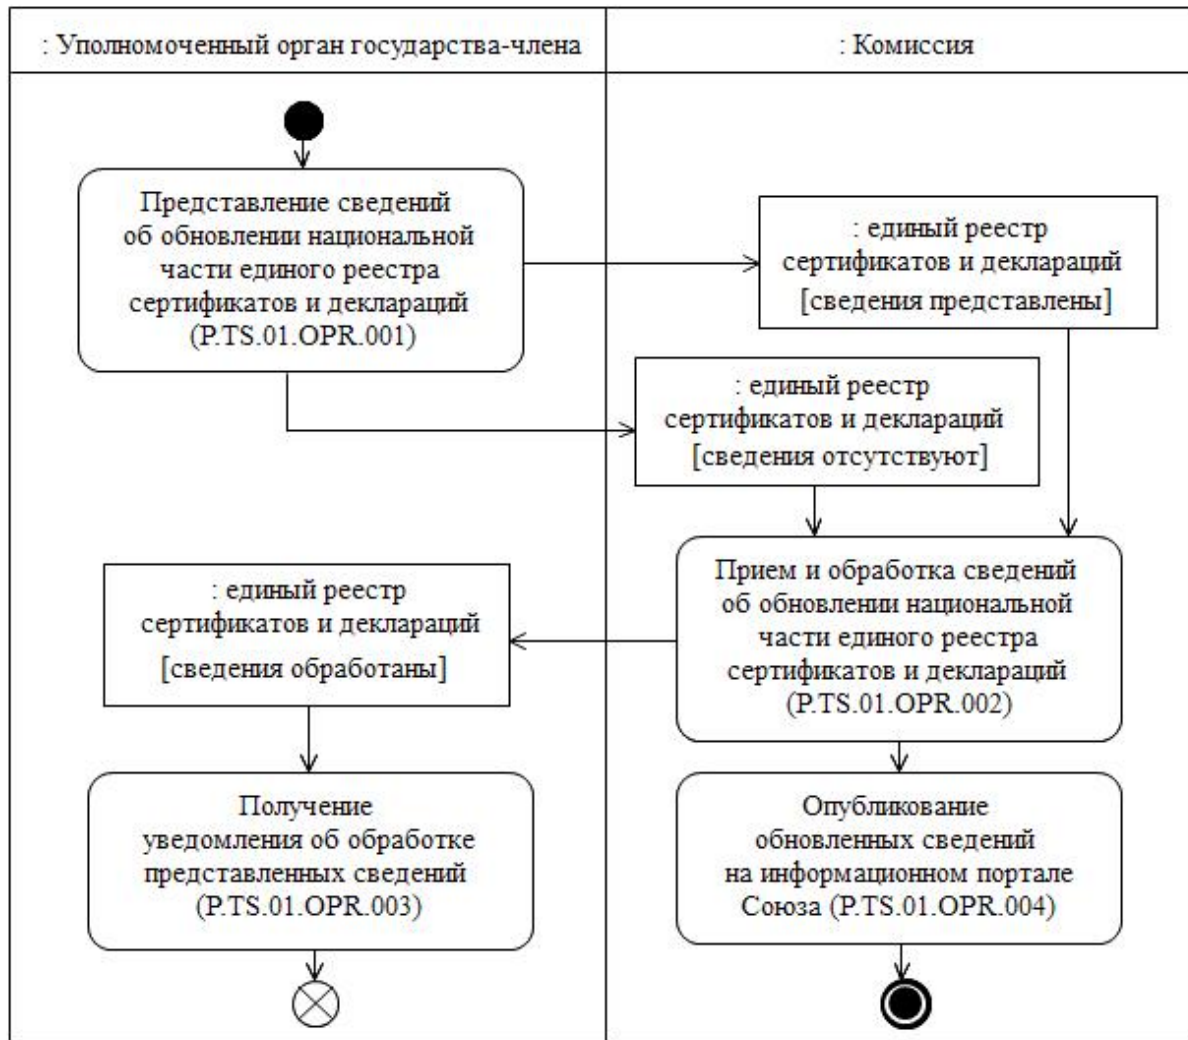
: Уполномоченный орган государства-члена

: Комиссия

Представление сведений об обновлении национальной части единого реестра сертификатов и деклараций (P.TS.01.OPR.001)

: единый реестр сертификатов и деклараций [сведения представлены]

: единый реестр сертификатов и деклараций [сведения отсутствуют]

Прием и обработка сведений об обновлении национальной части единого реестра сертификатов и деклараций (P.TS.01.OPR.002)

: единый реестр сертификатов и деклараций [сведения обработаны]

Получение уведомления об обработке представленных сведений (P.TS.01.OPR.003)

Опубликование обновленных сведений на информационном портале Союза (P.TS.01.OPR.004)